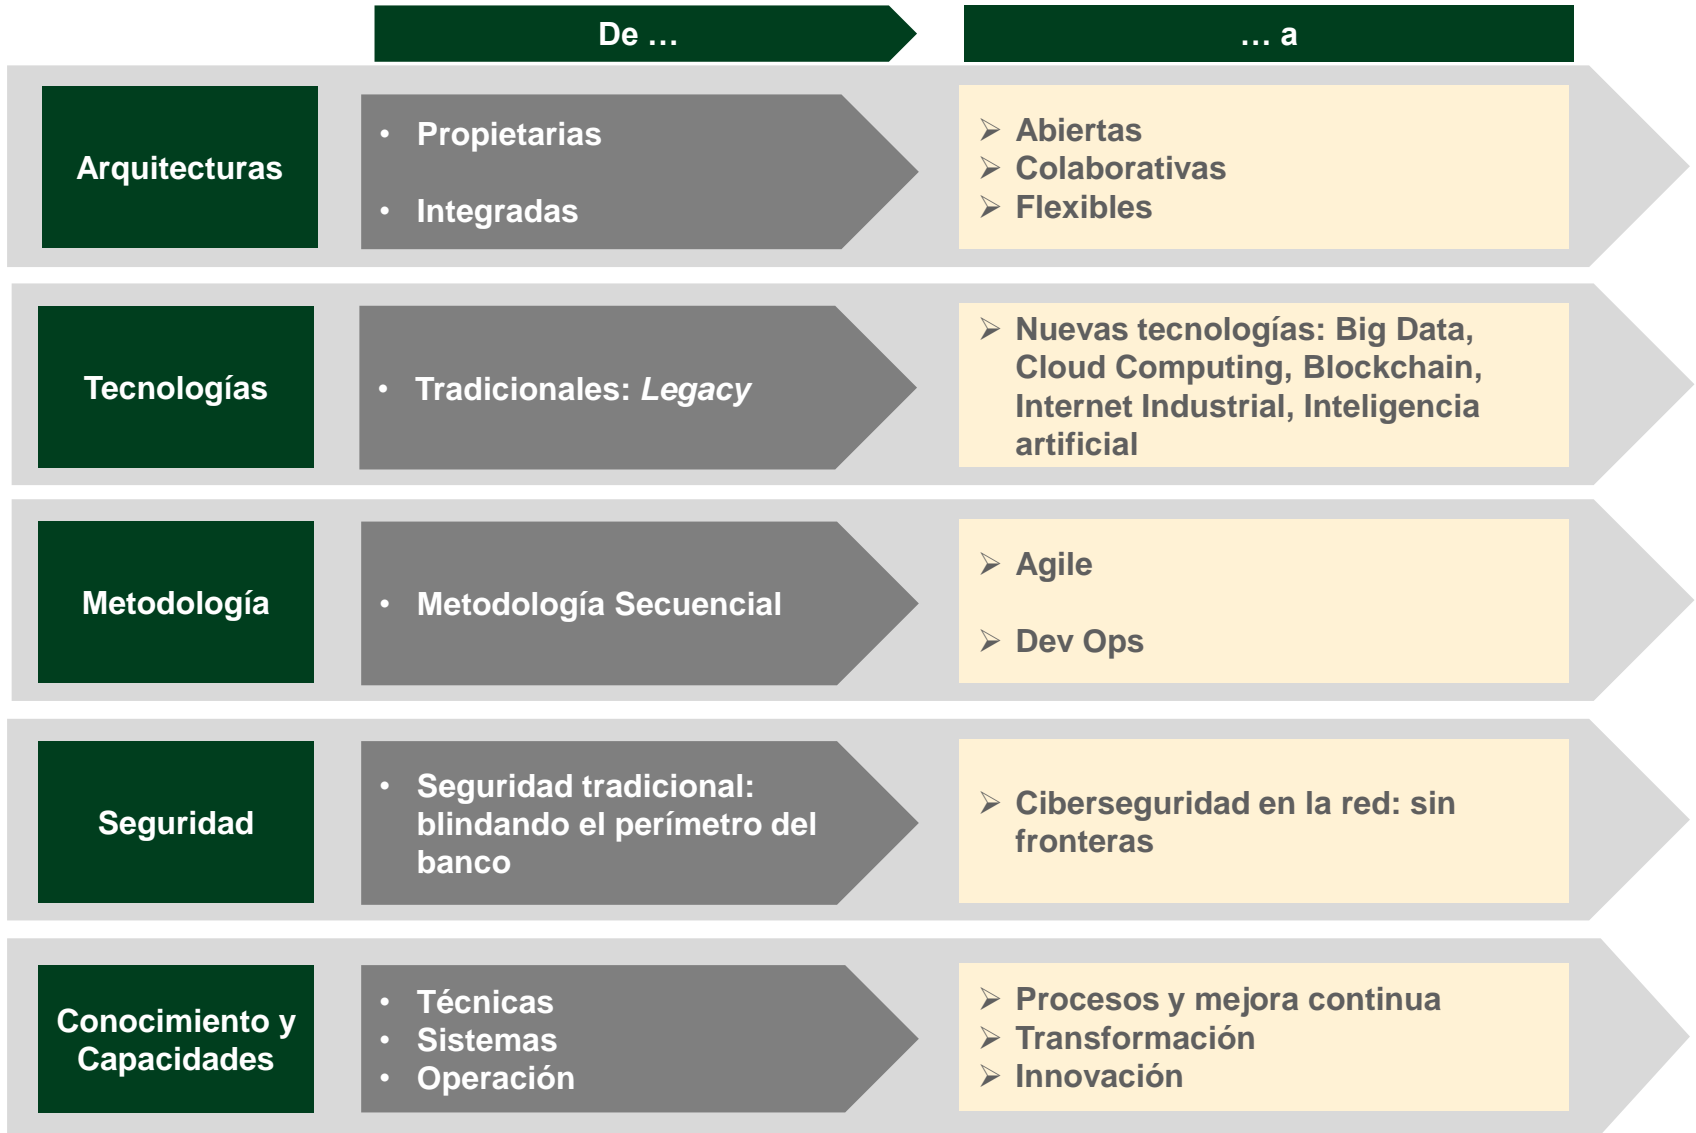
De …

… a

Arquitecturas

• Propietarias

• Integradas

➢ Abiertas
➢ Colaborativas
➢ Flexibles

Tecnologías

• Tradicionales: *Legacy*

➢ Nuevas tecnologías: Big Data, Cloud Computing, Blockchain, Internet Industrial, Inteligencia artificial

Metodología

• Metodología Secuencial

➢ Agile

➢ Dev Ops

Seguridad

• Seguridad tradicional: blindando el perímetro del banco

➢ Ciberseguridad en la red: sin fronteras

Conocimiento y Capacidades

• Técnicas
• Sistemas
• Operación

➢ Procesos y mejora continua
➢ Transformación
➢ Innovación